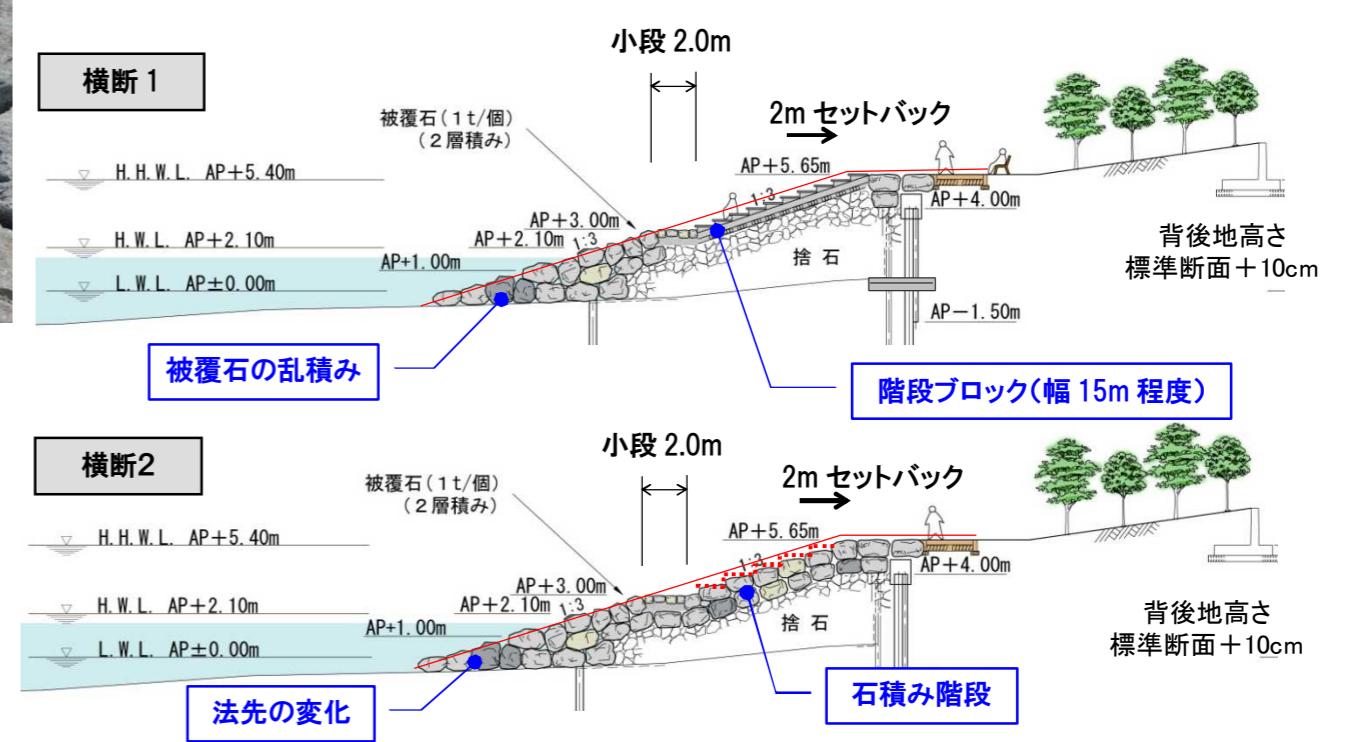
横断 1

小段 2.0m

被覆石（1t/個）（2層積み）

2m セットバック

H.H.W.L. AP＋5.40m

H.W.L. AP＋2.10m

L.W.L. AP±0.00m

AP＋5.65m

1:3

AP＋3.00m

AP＋2.10m

1:3

AP+1.00m

AP＋4.00m

捨 石

AP－1.50m

背後地高さ
標準断面＋10cm

被覆石の乱積み

階段ブロック（幅 15m 程度）

横断2

小段 2.0m

被覆石（1t/個）（2層積み）

2m セットバック

H.H.W.L. AP＋5.40m

H.W.L. AP＋2.10m

L.W.L. AP±0.00m

AP＋5.65m

1:3

AP＋3.00m

AP＋2.10m

1:3

AP+1.00m

AP＋4.00m

捨 石

背後地高さ
標準断面＋10cm

法先の変化

石積み階段